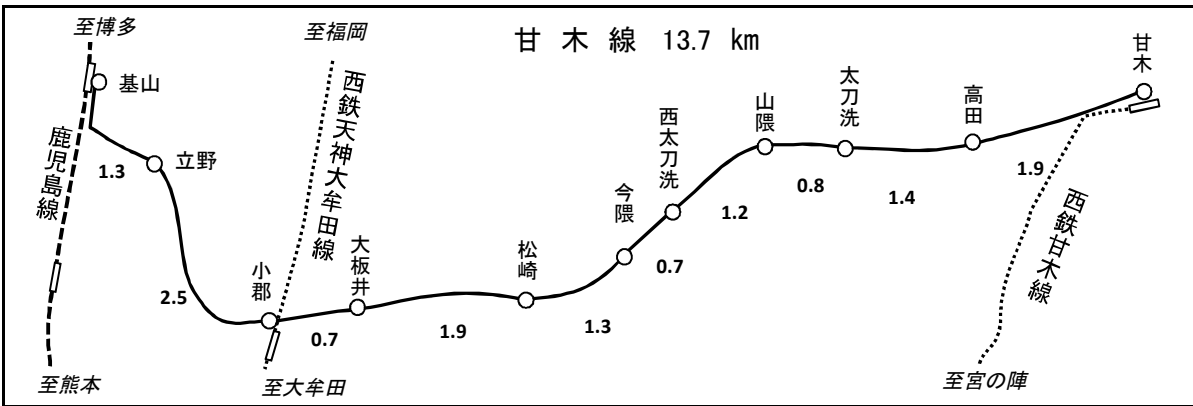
甘木線 13.7 km

至博多

基山

鹿児島線

至熊本

至福岡

西鉄天神大牟田線

至大牟田

立野

1.3

2.5

小郡

0.7

大板井

1.9

松崎

1.3

今隈

0.7

西太刀洗

1.2

山隈

0.8

太刀洗

1.4

高田

1.9

甘木

西鉄甘木線

至宮の陣